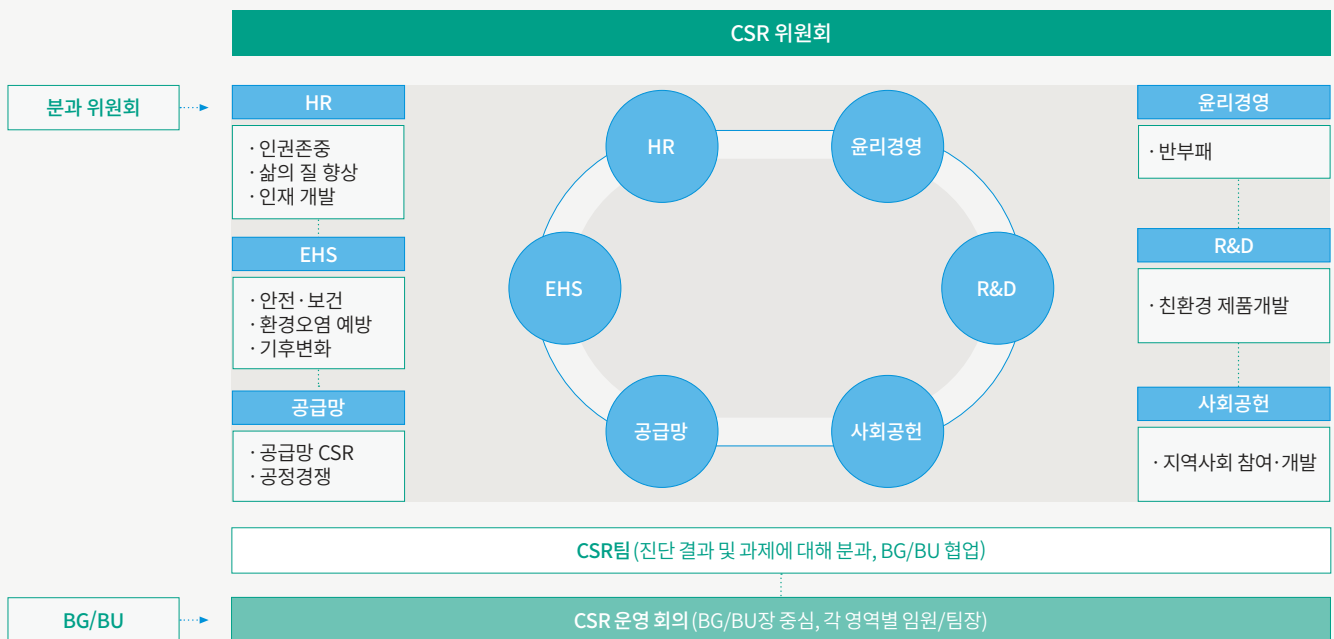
CSR 위원회

분과 위원회

HR
· 인권존중
· 삶의 질 향상
· 인재 개발

EHS
· 안전 · 보건
· 환경오염 예방
· 기후변화

공급망
· 공급망 CSR
· 공정경쟁

HR
윤리경영
EHS
R&D
공급망
사회공헌

윤리경영
· 반부패

R&D
· 친환경 제품개발

사회공헌
· 지역사회 참여·개발

CSR팀 (진단 결과 및 과제에 대해 분과, BG/BU 협업)

BG/BU

CSR 운영 회의 (BG/BU장 중심, 각 영역별 임원/팀장)